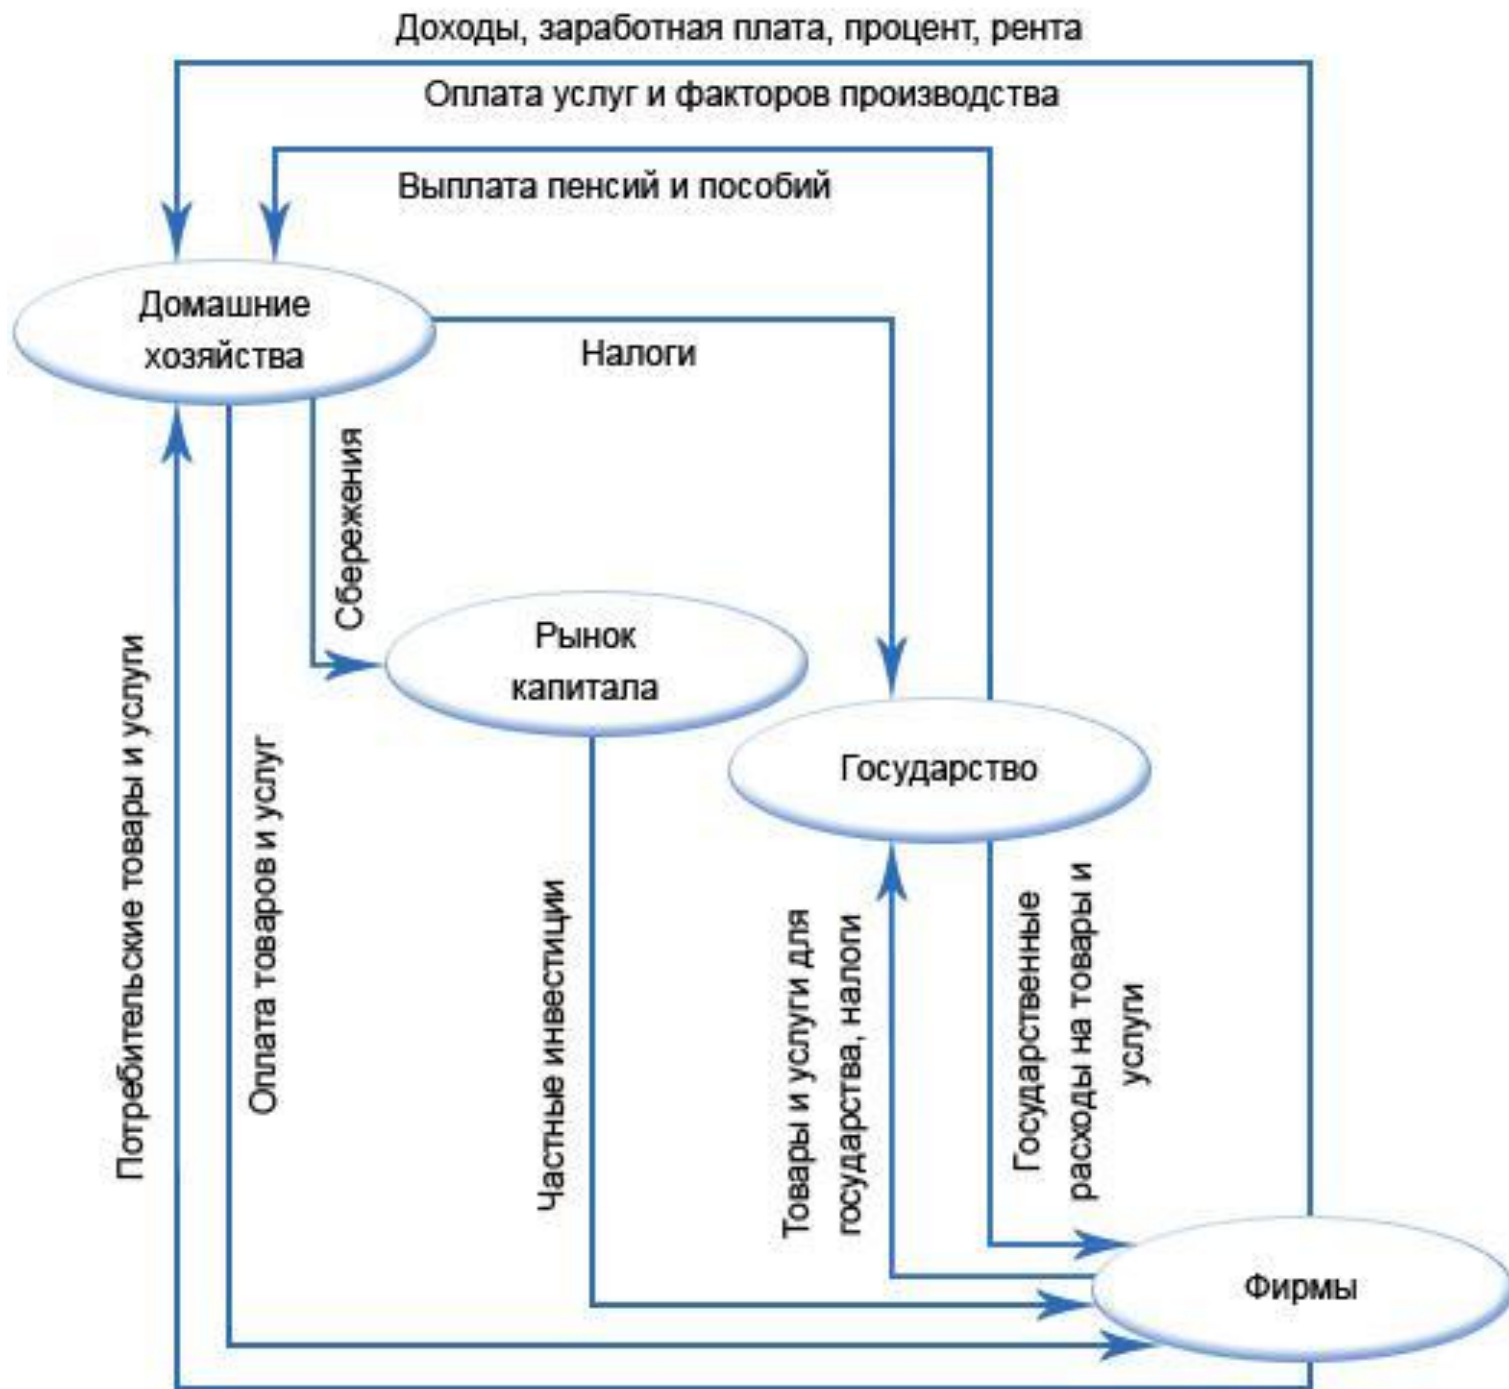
Доходы, заработная плата, процент, рента

Оплата услуг и факторов производства

Выплата пенсий и пособий

Домашние хозяйства

Налоги

Сбережения

Рынок капитала

Государство

Потребительские товары и услуги

Оплата товаров и услуг

Частные инвестиции

Товары и услуги для государства, налоги

Государственные расходы на товары и услуги

Фирмы